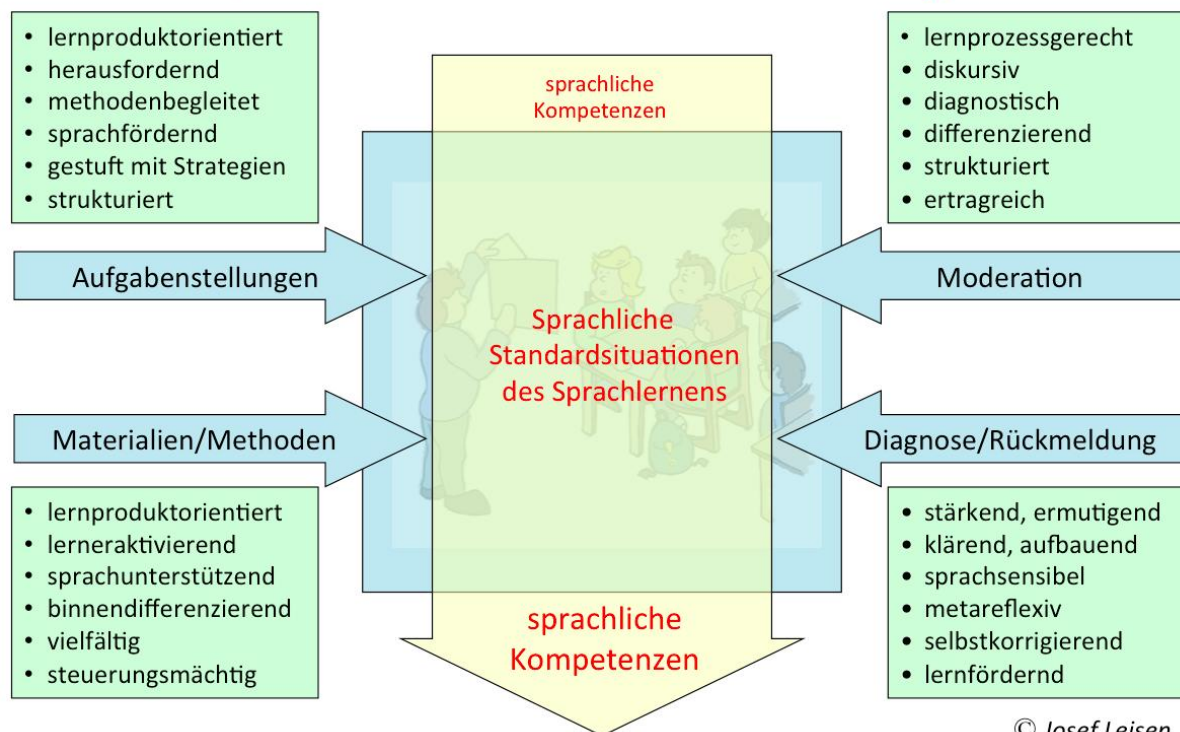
• lernproduktorientiert
• herausfordernd
• methodenbegleitet
• sprachfördernd
• gestuft mit Strategien
• strukturiert

sprachliche Kompetenzen

• lernprozessgerecht
• diskursiv
• diagnostisch
• differenzierend
• strukturiert
• ertragreich

Aufgabenstellungen

Sprachliche Standardsituationen des Sprachlernens

Moderation

Materialien/Methoden

Diagnose/Rückmeldung

• lernproduktorientiert
• lerneraktivierend
• sprachunterstützend
• binnendifferenzierend
• vielfältig
• steuerungsmächtig

sprachliche Kompetenzen

• stärkend, ermutigend
• klärend, aufbauend
• sprachsensibel
• metareflexiv
• selbstkorrigierend
• lernfördernd

© Josef Leisen